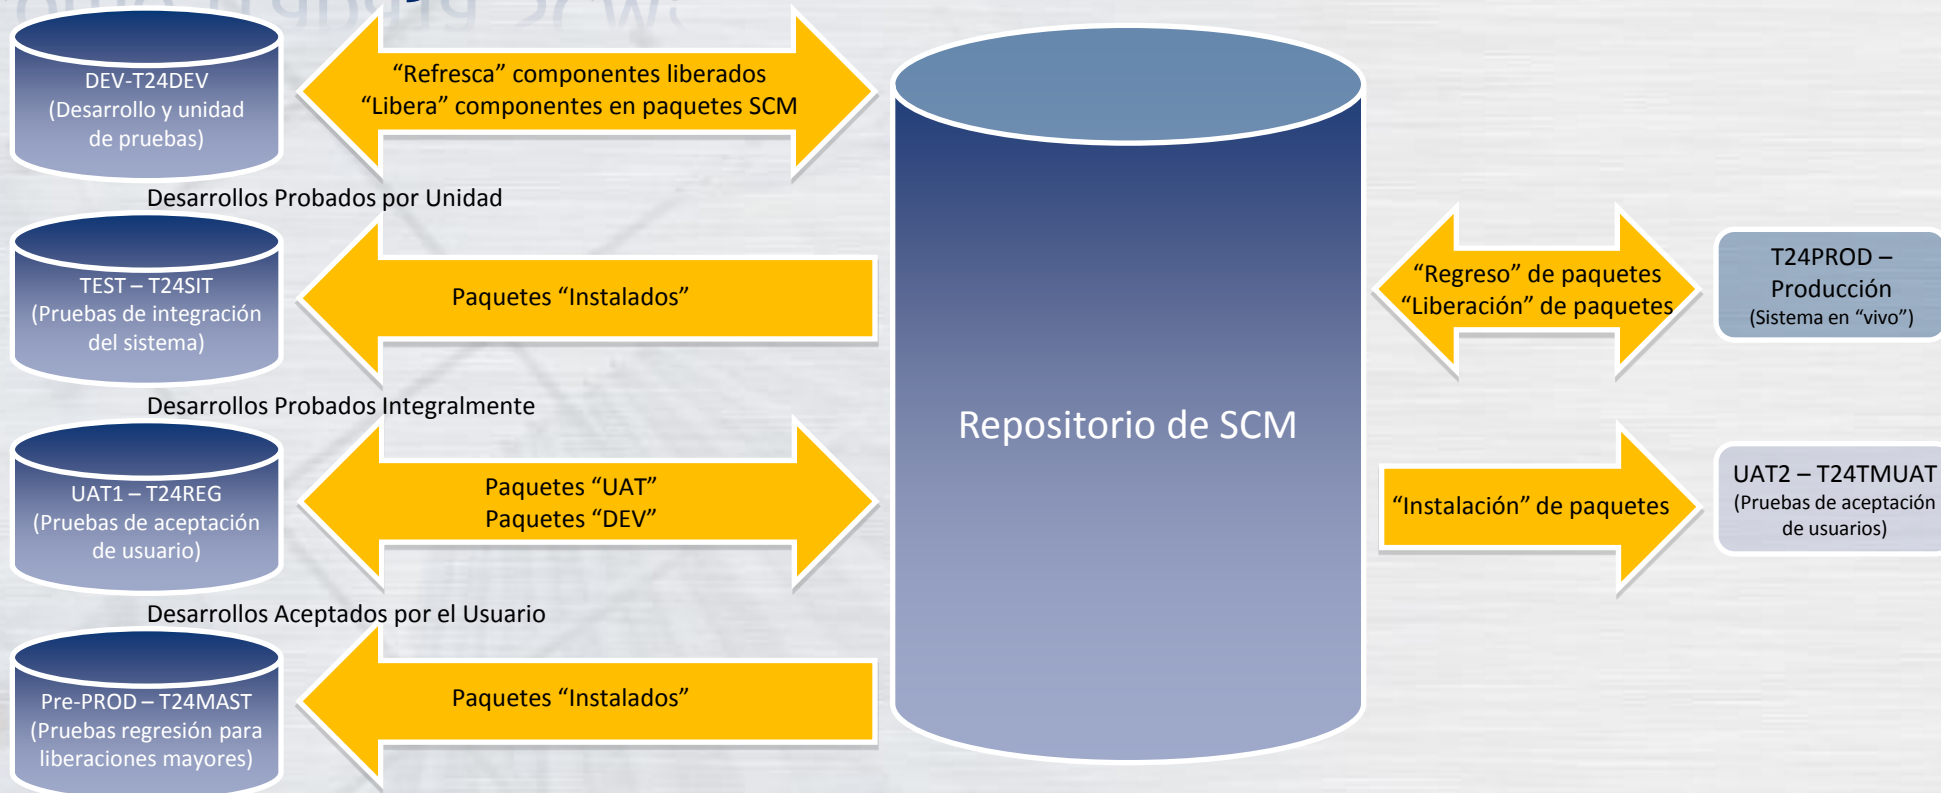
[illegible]

DEV-T24DEV (Desarrollo y unidad de pruebas)

“Refresca” componentes liberados
“Libera” componentes en paquetes SCM

Desarrollos Probados por Unidad

TEST – T24SIT (Pruebas de integración del sistema)

Paquetes “Instalados”

Desarrollos Probados Integralmente

UAT1 – T24REG (Pruebas de aceptación de usuario)

Paquetes “UAT”
Paquetes “DEV”

Desarrollos Aceptados por el Usuario

Pre-PROD – T24MAST (Pruebas regresión para liberaciones mayores)

Paquetes “Instalados”

Repositorio de SCM

“Regreso” de paquetes
“Liberación” de paquetes

T24PROD – Producción (Sistema en “vivo”)

“Instalación” de paquetes

UAT2 – T24TMUAT (Pruebas de aceptación de usuarios)